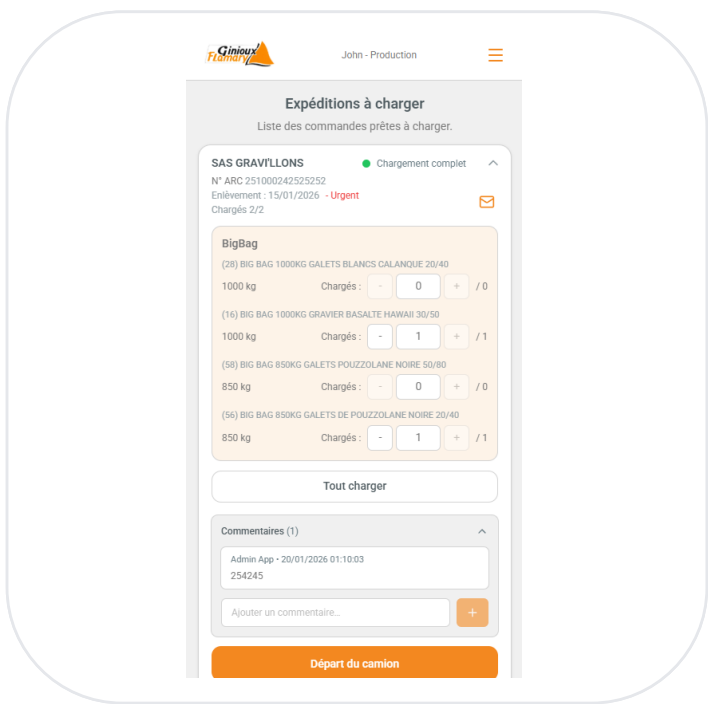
Ginioux Flamary

John - Production

Expéditions à charger

Liste des commandes prêtes à charger.

SAS GRAVI'LLONS

Chargement complet

N° ARC 251000242525252

Enlèvement : 15/01/2026 - Urgent

Chargés 2/2

BigBag

(28) BIG BAG 1000KG GALETS BLANCS CALANQUE 20/40

1000 kg Chargés : - 0 + / 0

(16) BIG BAG 1000KG GRAVIER BASALTE HAWAII 30/50

1000 kg Chargés : - 1 + / 1

(58) BIG BAG 850KG GALETS POUZZOLANE NOIRE 50/80

850 kg Chargés : - 0 + / 0

(56) BIG BAG 850KG GALETS DE POUZZOLANE NOIRE 20/40

850 kg Chargés : - 1 + / 1

Tout charger

Commentaires (1)

Admin App • 20/01/2026 01:10:03

254245

Ajouter un commentaire...

+

Départ du camion